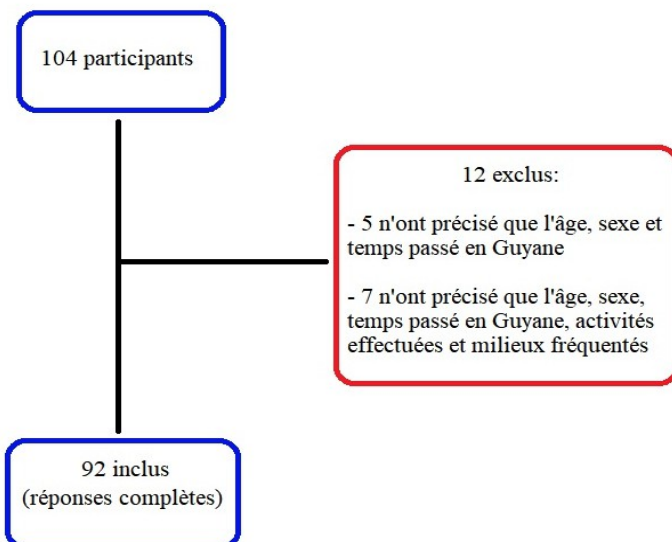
104 participants

12 exclus:

- 5 n'ont précisé que l'âge, sexe et temps passé en Guyane

- 7 n'ont précisé que l'âge, sexe, temps passé en Guyane, activités effectuées et milieux fréquentés

92 inclus
(réponses complètes)